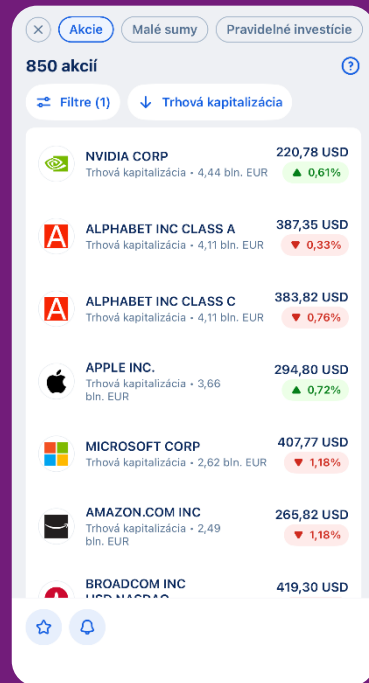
Akcie Malé sumy Pravidelné investície

850 akcií

Filtre (1) Trhová kapitalizácia

NVIDIA CORP
Trhová kapitalizácia • 4,44 bln. EUR
220,78 USD
0,61%

A ALPHABET INC CLASS A
Trhová kapitalizácia • 4,11 bln. EUR
387,35 USD
0,33%

A ALPHABET INC CLASS C
Trhová kapitalizácia • 4,11 bln. EUR
383,82 USD
0,76%

APPLE INC.
Trhová kapitalizácia • 3,66 bln. EUR
294,80 USD
0,72%

MICROSOFT CORP
Trhová kapitalizácia • 2,62 bln. EUR
407,77 USD
1,18%

AMAZON.COM INC
Trhová kapitalizácia • 2,49 bln. EUR
265,82 USD
1,18%

BROADCOM INC
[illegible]
419,30 USD